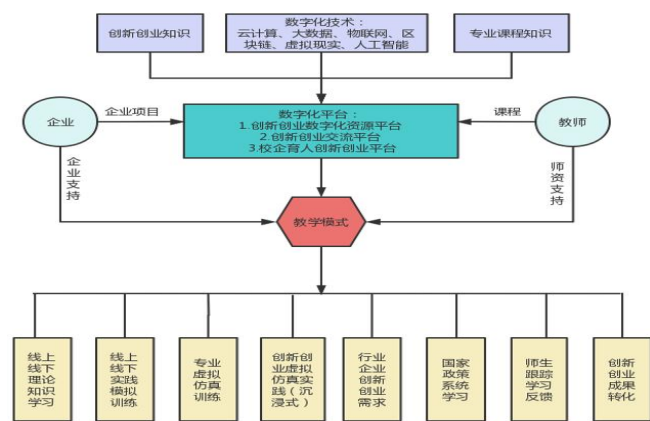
创新创业知识

数字化技术：云计算、大数据、物联网、区块链、虚拟现实、人工智能

专业课程知识

企业

企业项目

数字化平台：
1.创新创业数字化资源平台
2.创新创业交流平台
3.校企育人创新创业平台

课程

教师

企业支持

师资支持

教学模式

线上线下理论知识学习

线上线下实践模拟训练

专业虚拟仿真训练

创新创业虚拟仿真实践（沉浸式）

行业企业创新创业需求

国家政策系统学习

师生跟踪学习反馈

创新创业成果转化